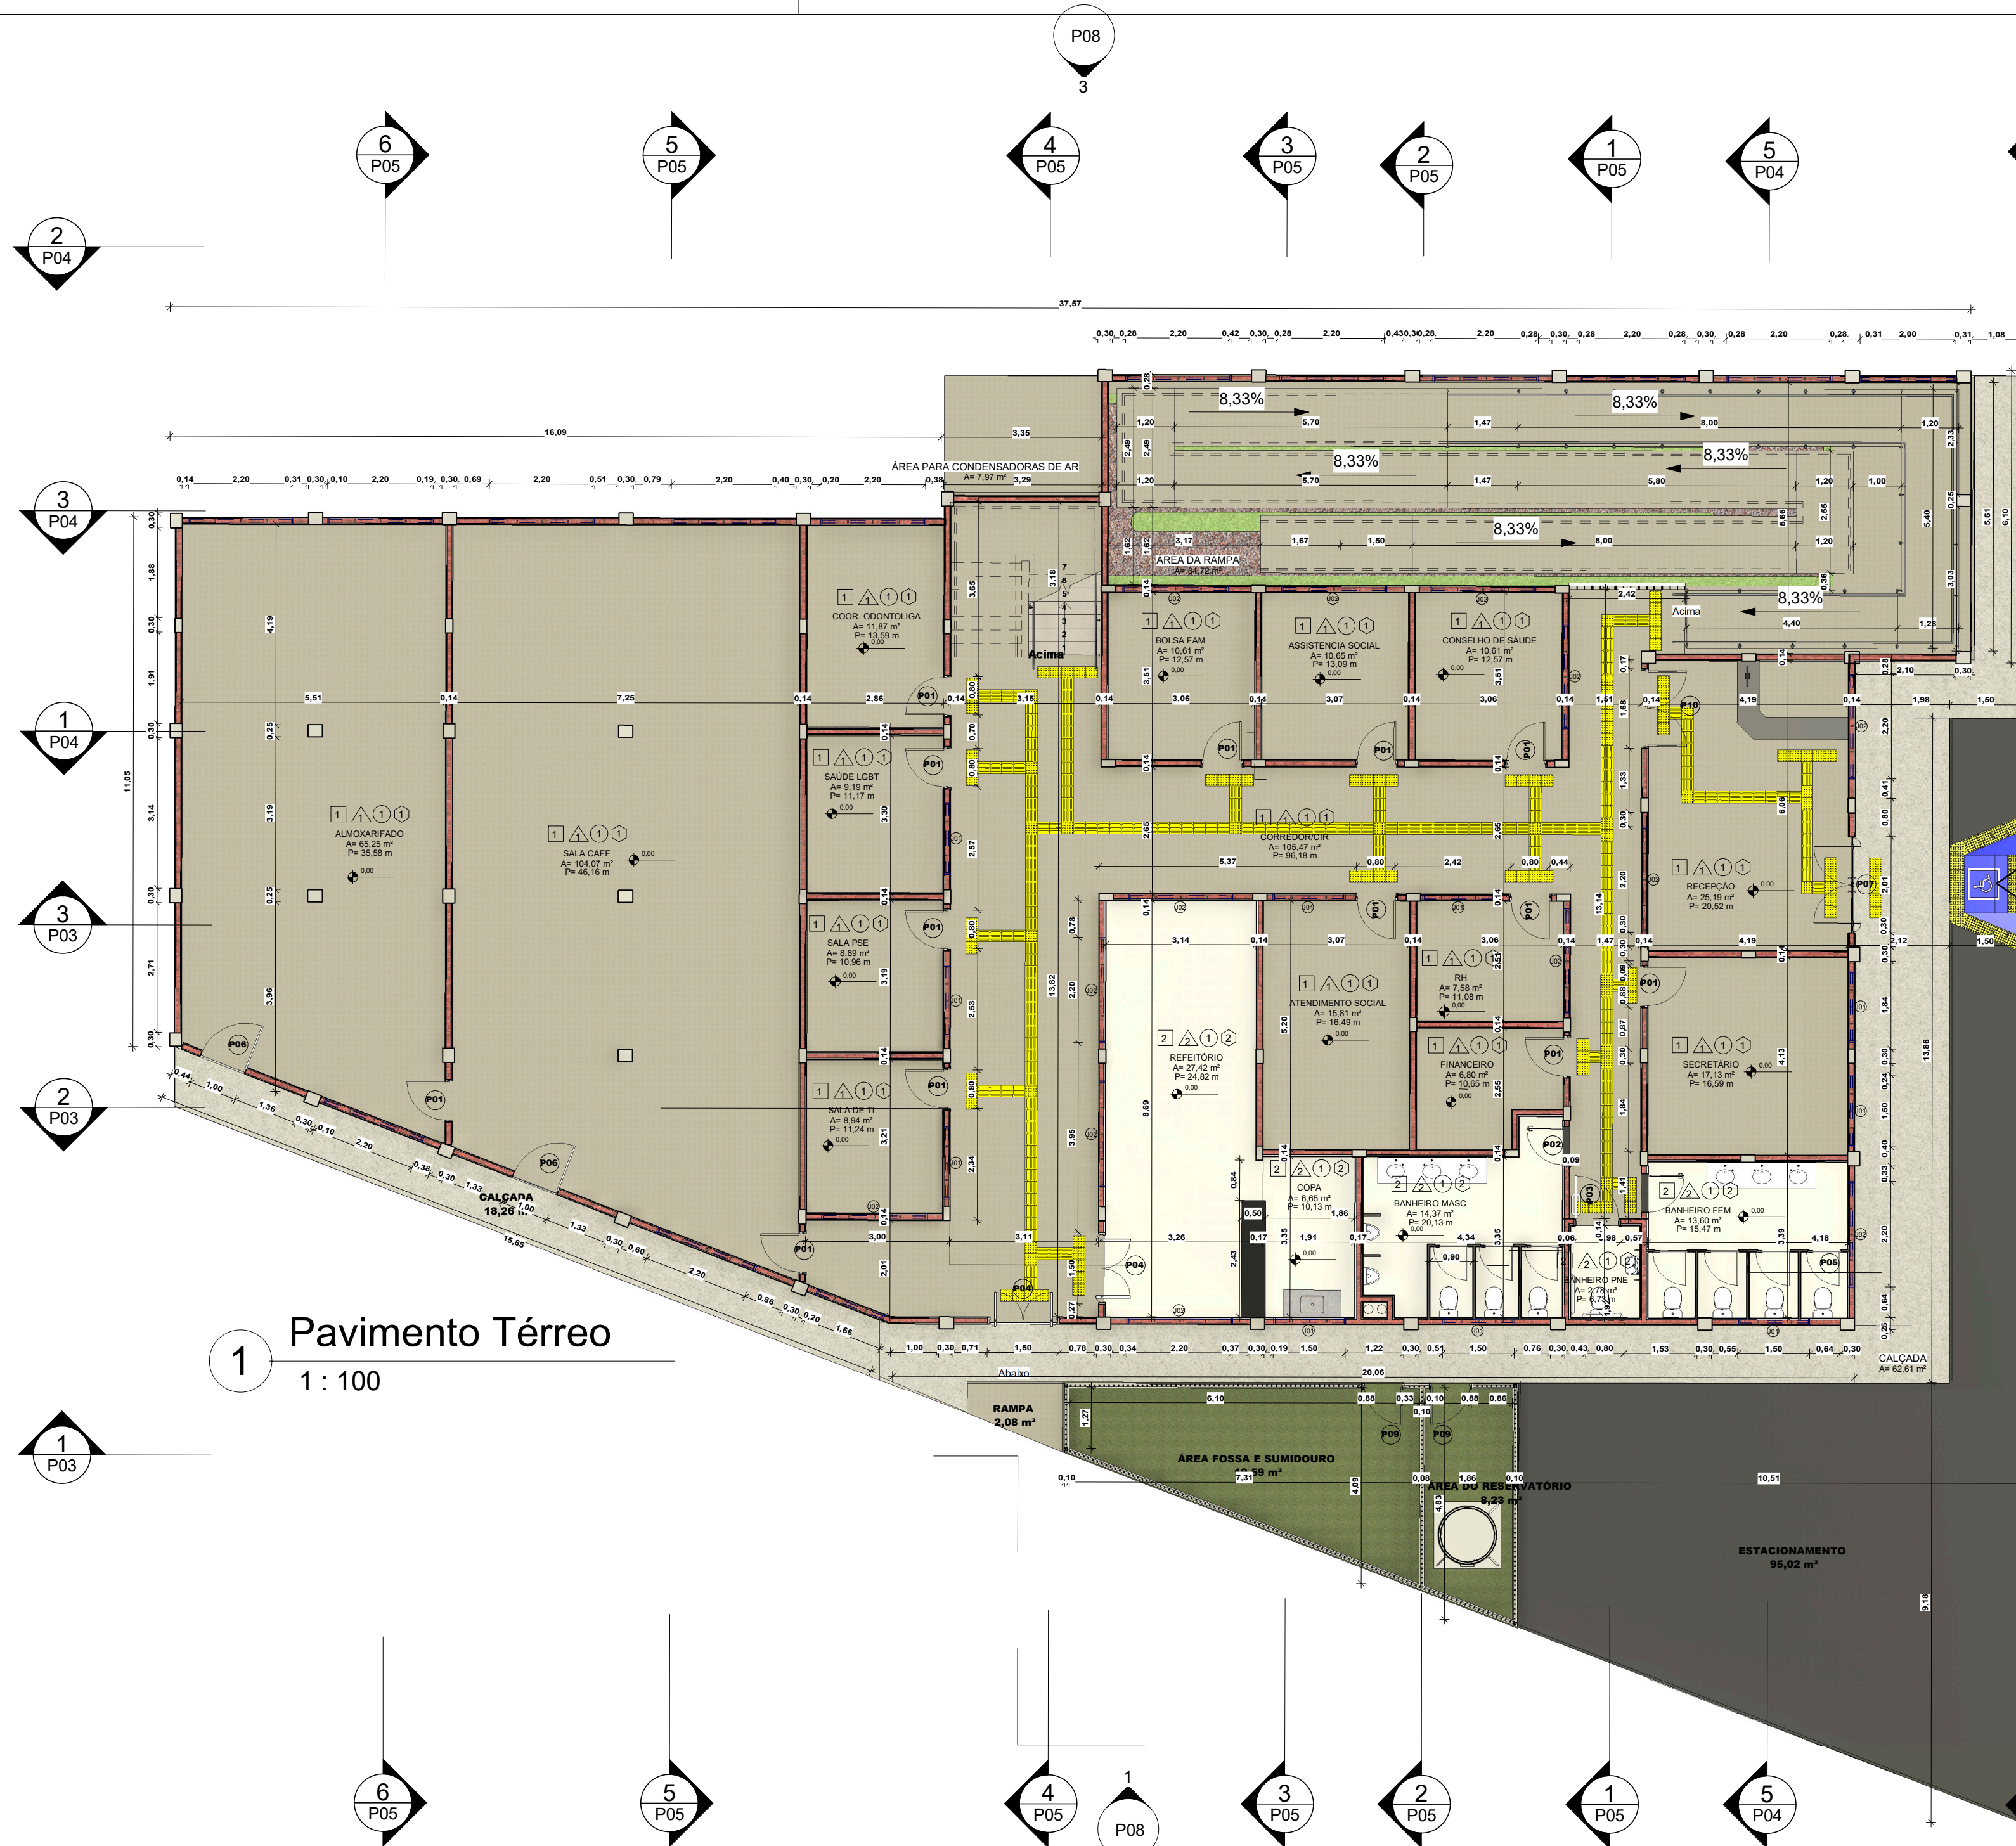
P08
3

6
P05
5
P05
4
P05
3
P05
2
P05
1
P05
5
P04

2
P04

37,57

ÁREA PARA CONDENSADORAS DE AR
A= 7,97 m²

ÁREA DA RAMPA
A= 84,72 m²

8,33%
8,33%
8,33%
8,33%
8,33%
8,33%

Acima

3
P04

COOR. ODONTOLIGA
A= 11,87 m²
P= 13,59 m

BOLSA FAM
A= 10,61 m²
P= 12,57 m

ASSISTENCIA SOCIAL
A= 10,65 m²
P= 13,09 m

CONSELHO DE SAÚDE
A= 10,61 m²
P= 12,57 m

1
P04

SAÚDE LGBT
A= 9,19 m²
P= 11,17 m

ALMOXARIFADO
A= 65,25 m²
P= 35,58 m

SALA CAFF
A= 104,07 m²
P= 46,16 m

CORREDOR/CIR
A= 105,47 m²
P= 96,18 m

RECEPÇÃO
A= 25,19 m²
P= 20,52 m

3
P03

SALA PSE
A= 8,89 m²
P= 10,96 m

ATENDIMENTO SOCIAL
A= 15,81 m²
P= 16,49 m

RH
A= 7,58 m²
P= 11,08 m

REFEITÓRIO
A= 27,42 m²
P= 24,82 m

FINANCEIRO
A= 6,80 m²
P= 10,65 m

SECRETÁRIO
A= 17,13 m²
P= 16,59 m

2
P03

SALA DE TI
A= 8,94 m²
P= 11,24 m

COPA
A= 6,65 m²
P= 10,13 m

BANHEIRO MASC
A= 14,37 m²
P= 20,13 m

BANHEIRO FEM
A= 13,60 m²
P= 15,47 m

BANHEIRO PNE
A= 2,78 m²
P= 6,73 m

CALÇADA
18,26 m²

CALÇADA
A= 62,61 m²

1 Pavimento Térreo
1 : 100

Abaixo

RAMPA
2,08 m²

ÁREA FOSSA E SUMIDOURO
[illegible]59 m²

ÁREA DO RESERVATÓRIO
8,23 m²

ESTACIONAMENTO
95,02 m²

1
P03

6
P05
5
P05
4
P05
1
P08
3
P05
2
P05
1
P05
5
P04